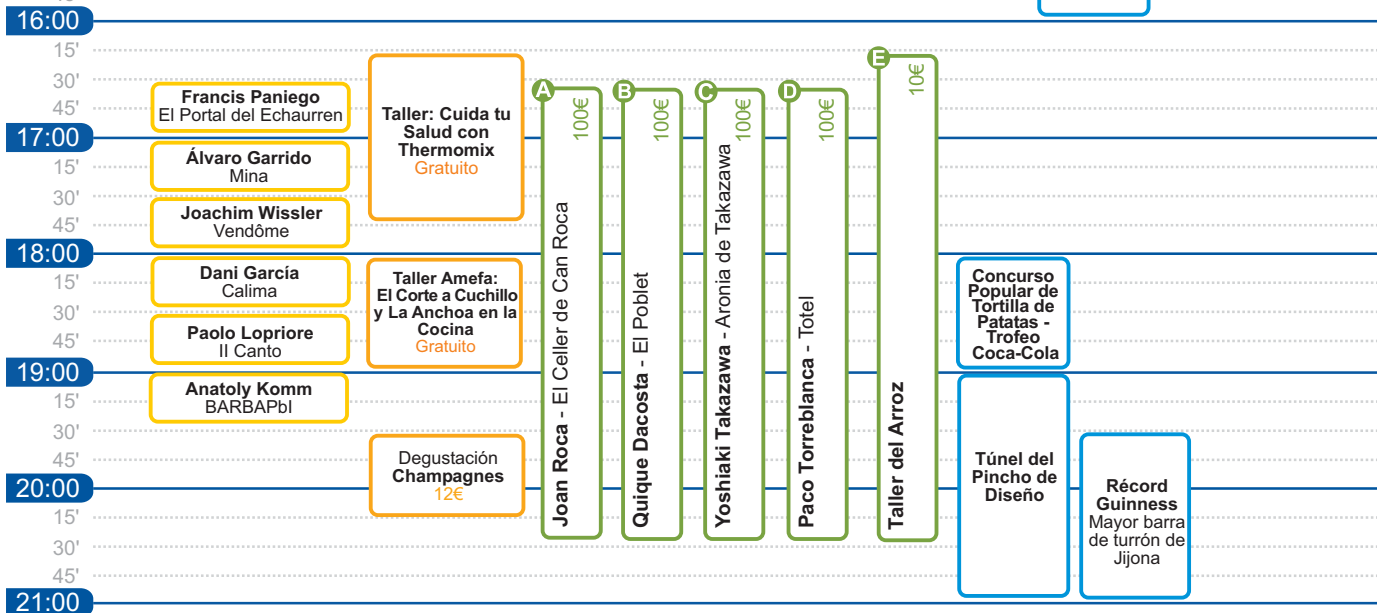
16:00
15'
30'
45'
17:00
15'
30'
45'
18:00
15'
30'
45'
19:00
15'
30'
45'
20:00
15'
30'
45'
21:00

Francis Paniego
El Portal del Echaurren

Álvaro Garrido
Mina

Joachim Wissler
Vendôme

Dani García
Calima

Paolo Lopriore
Il Canto

Anatoly Komm
BARBAPbI

Taller: Cuida tu Salud con Thermomix
Gratuito

Taller Amefa: El Corte a Cuchillo y La Anchoa en la Cocina
Gratuito

Degustación
Champagnes
12€

A
100€
Joan Roca - El Celler de Can Roca

B
100€
Quique Dacosta - El Poblet

C
100€
Yoshiaki Takazawa - Aronia de Takazawa

D
100€
Paco Torreblanca - Totel

E
10€
Taller del Arroz

Concurso Popular de Tortilla de Patatas - Trofeo Coca-Cola

Túnel del Pincho de Diseño

Récord Guinness
Mayor barra de turrón de Jijona